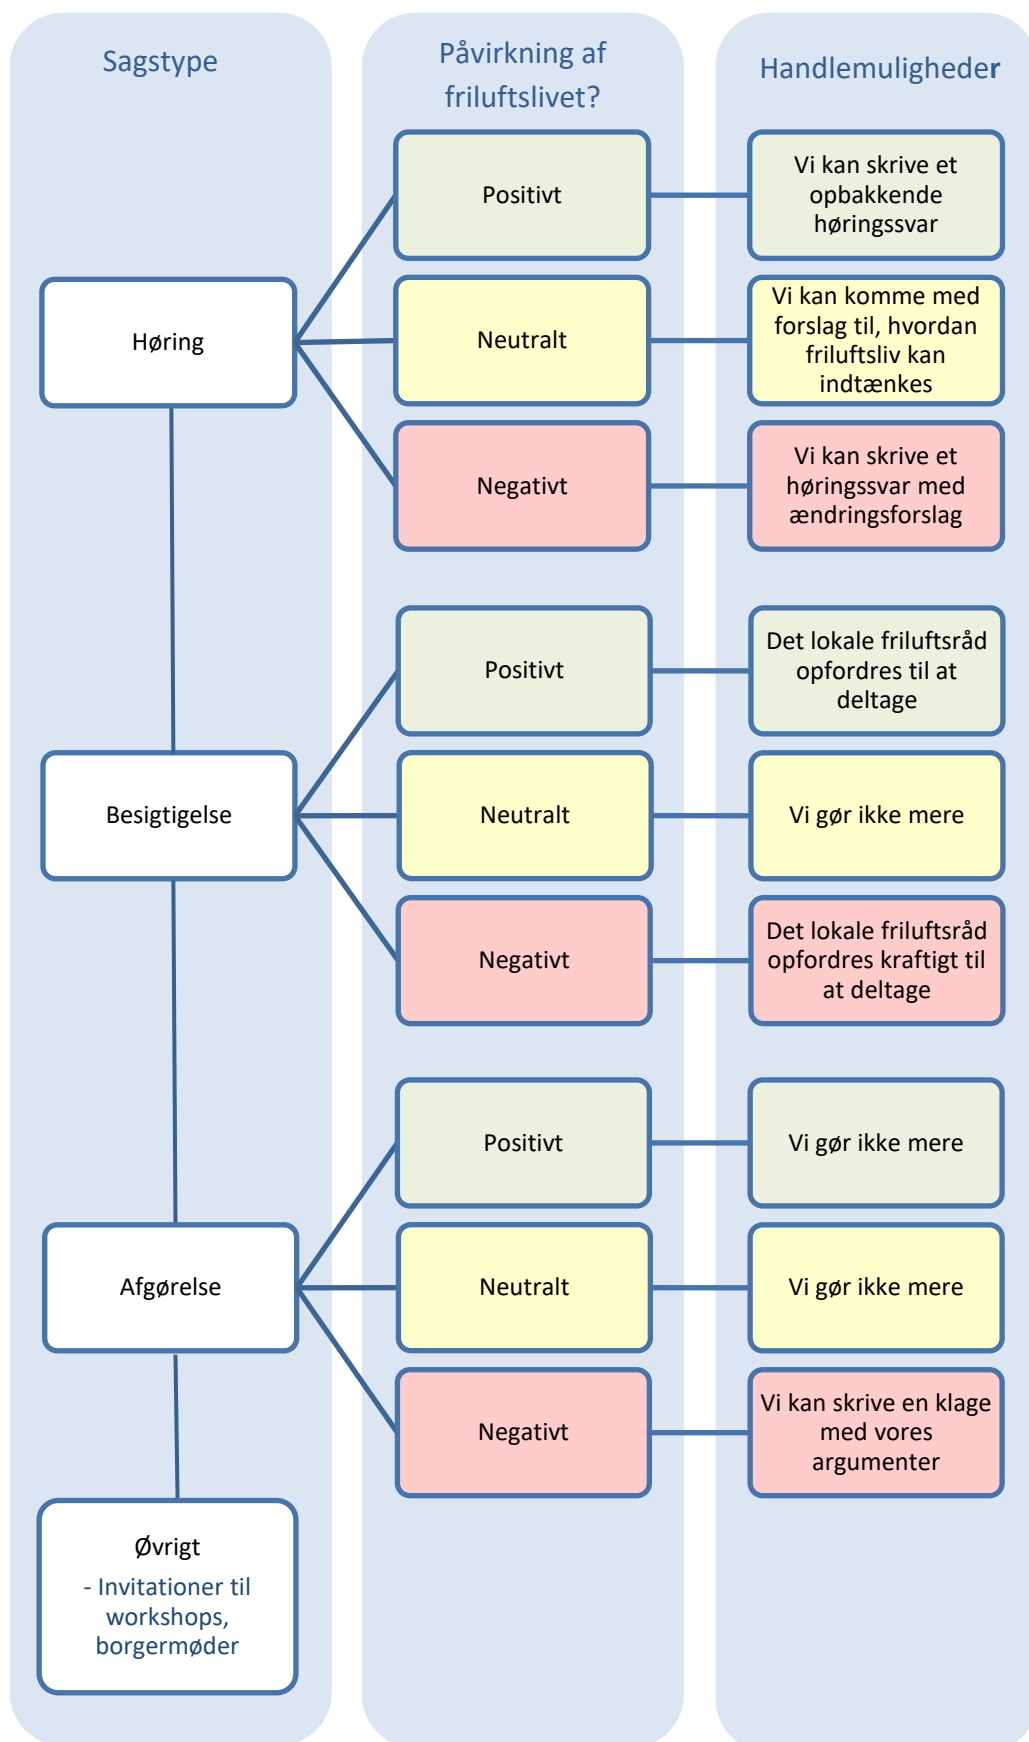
Sagstype

Påvirkning af friluftslivet?

Handlemuligheder

Høring

Positivt

Vi kan skrive et opbakkende høringssvar

Neutralt

Vi kan komme med forslag til, hvordan friluftsliv kan indtænkes

Negativt

Vi kan skrive et høringssvar med ændringsforslag

Besigtigelse

Positivt

Det lokale friluftsråd opfordres til at deltage

Neutralt

Vi gør ikke mere

Negativt

Det lokale friluftsråd opfordres kraftigt til at deltage

Afgørelse

Positivt

Vi gør ikke mere

Neutralt

Vi gør ikke mere

Negativt

Vi kan skrive en klage med vores argumenter

Øvrigt
- Invitationer til workshops, borgermøder